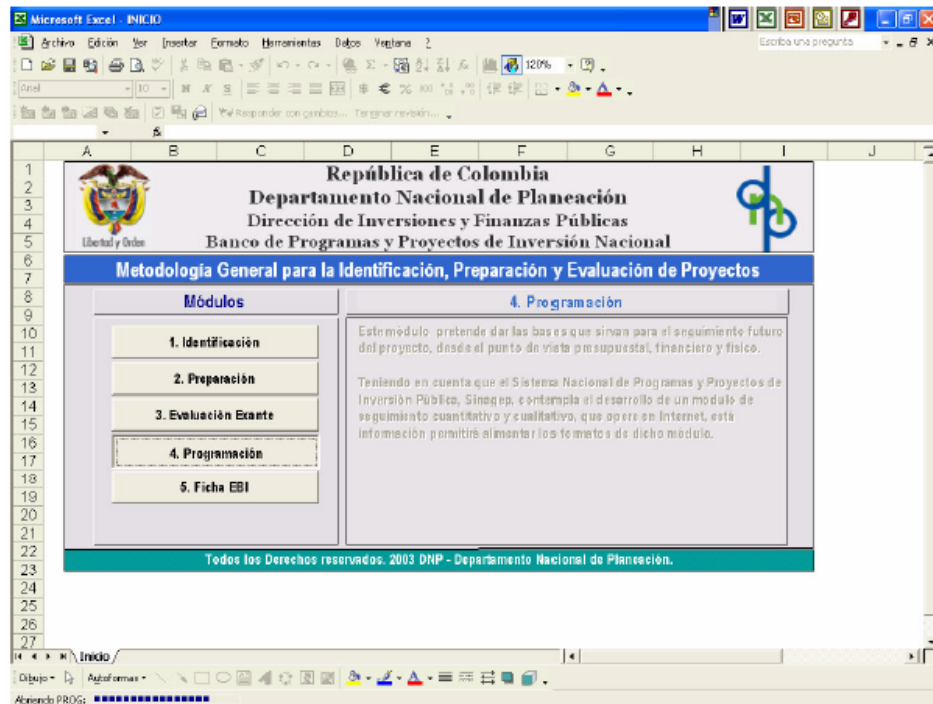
Microsoft Excel - INICIO

Archivo Edición Ver Insertar Formato Herramientas Datos Ventana ?

Escriba una pregunta

120%

Arial 10

Responder con cambios... Terminar revisión...

A B C D E F G H I J

1 2 3 4 5 6 7 8 9 10 11 12 13 14 15 16 17 18 19 20 21 22 23 24 25 26 27

Libertad y Orden

República de Colombia
Departamento Nacional de Planeación
Dirección de Inversiones y Finanzas Públicas
Banco de Programas y Proyectos de Inversión Nacional

Metodología General para la Identificación, Preparación y Evaluación de Proyectos

Módulos

1. Identificación

2. Preparación

3. Evaluación Exante

4. Programación

5. Ficha EBI

4. Programación

Este módulo pretende dar las bases que sirvan para el seguimiento futuro del proyecto, desde el punto de vista presupuestal, financiero y físico.

Teniendo en cuenta que el Sistema Nacional de Programas y Proyectos de Inversión Pública, Sinogep, contempla el desarrollo de un modulo de seguimiento cuantitativo y cualitativo, que opere en Internet, esta información permitirá alimentar los formatos de dicho modulo.

Todos los Derechos reservados. 2003 DNP - Departamento Nacional de Planeación.

Inicio

Dibujo Autoformas

Abriendo PROG: